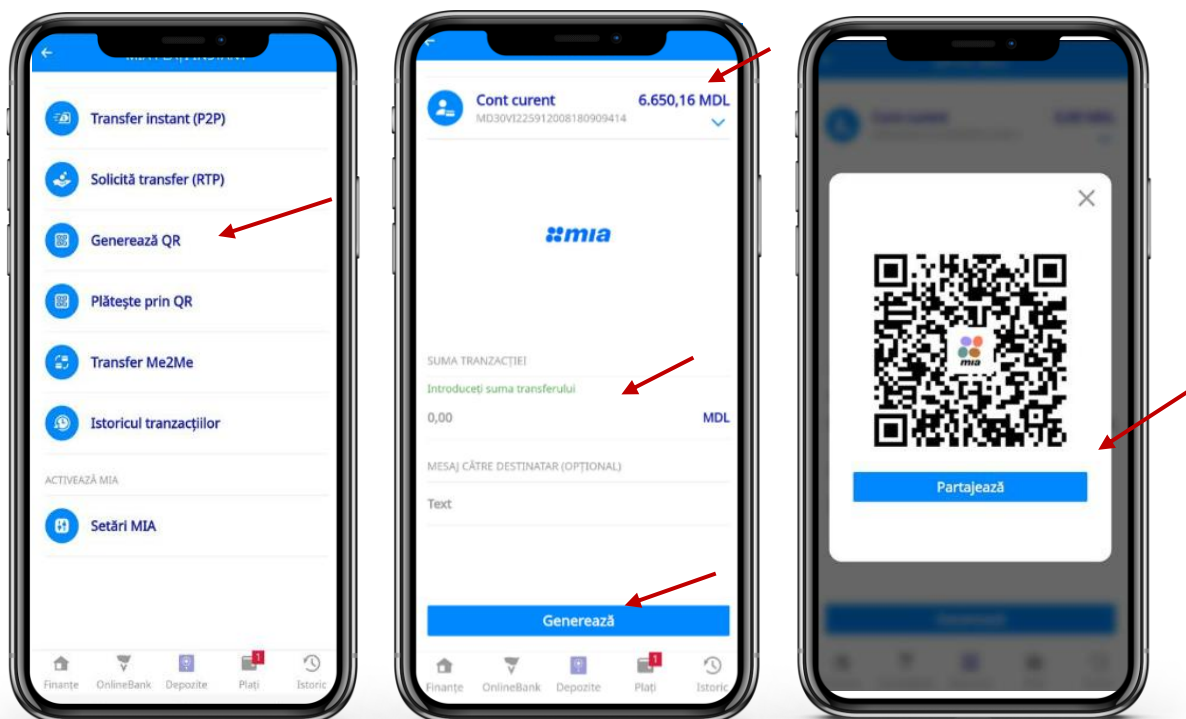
Transfer instant (P2P)

Solicită transfer (RTP)

Generează QR

Plătește prin QR

Transfer Me2Me

Istoricul tranzacțiilor

ACTIVEAZĂ MIA

Setări MIA

Finanțe OnlineBank Depozite 1 Plați Istoric

Cont curent 6.650,16 MDL
MD30VI225912008180909414

mia

SUMA TRANZACȚIEI
Introduceți suma transferului
0,00 MDL

MESAJ CĂTRE DESTINATAR (OPȚIONAL)
Text

Generează

Finanțe OnlineBank Depozite 1 Plați Istoric

mia

Partajează